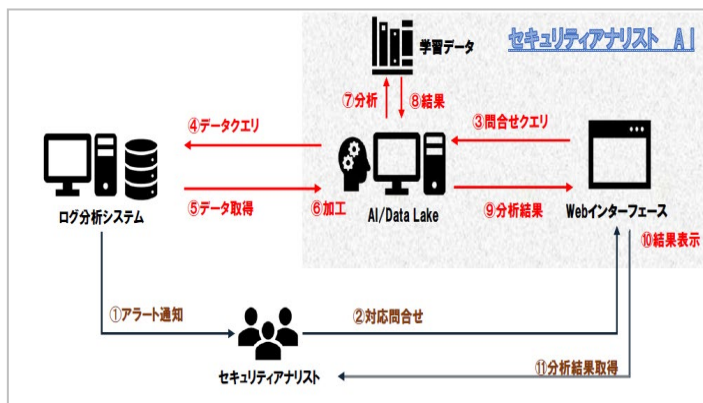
学習データ

セキュリティアナリスト AI

⑦分析

⑧結果

④データクエリ

③問合せクエリ

⑤データ取得

⑥加工

ログ分析システム

AI/Data Lake

⑨分析結果

Webインターフェース

⑩結果表示

①アラート通知

②対応問合せ

セキュリティアナリスト

⑪分析結果取得